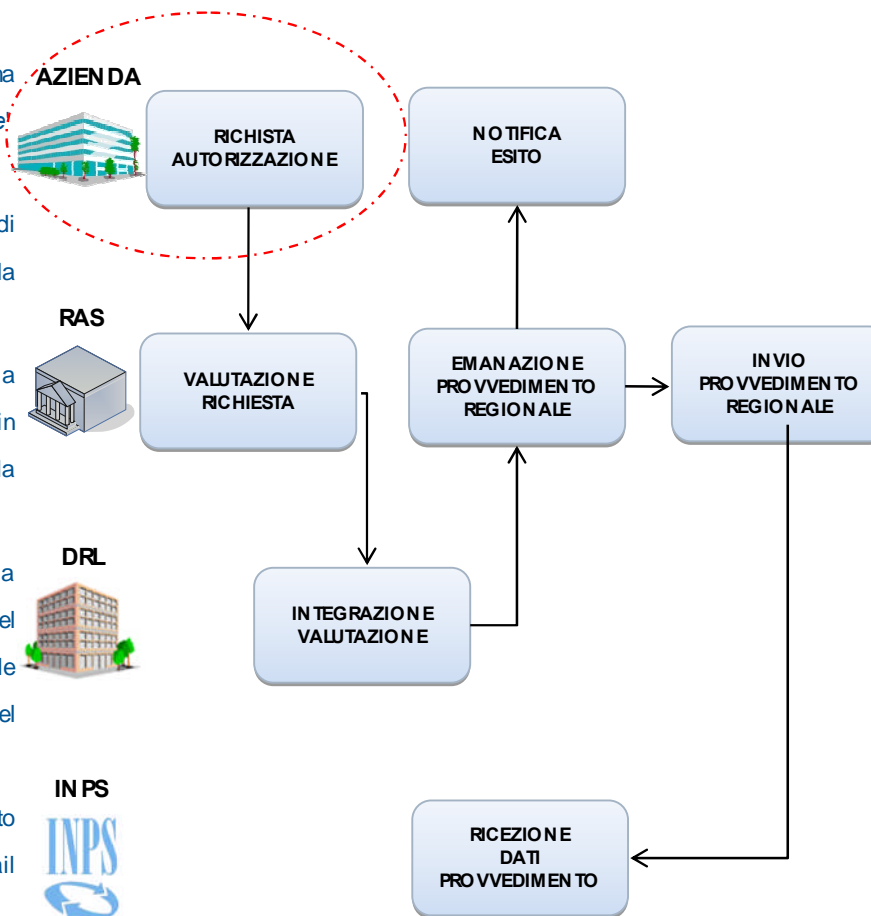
na
e
di
la
a
in
la
a
el
le
el
to
il

AZIENDA

RICHISTA AUTORIZZAZIONE

NOTIFICA ESITO

RAS

VALUTAZIONE RICHIESTA

EMANAZIONE PROVVEDIMENTO REGIONALE

INVIO PROVVEDIMENTO REGIONALE

DRL

INTEGRAZIONE VALUTAZIONE

INPS

INPS

RICEZIONE DATI PROVVEDIMENTO